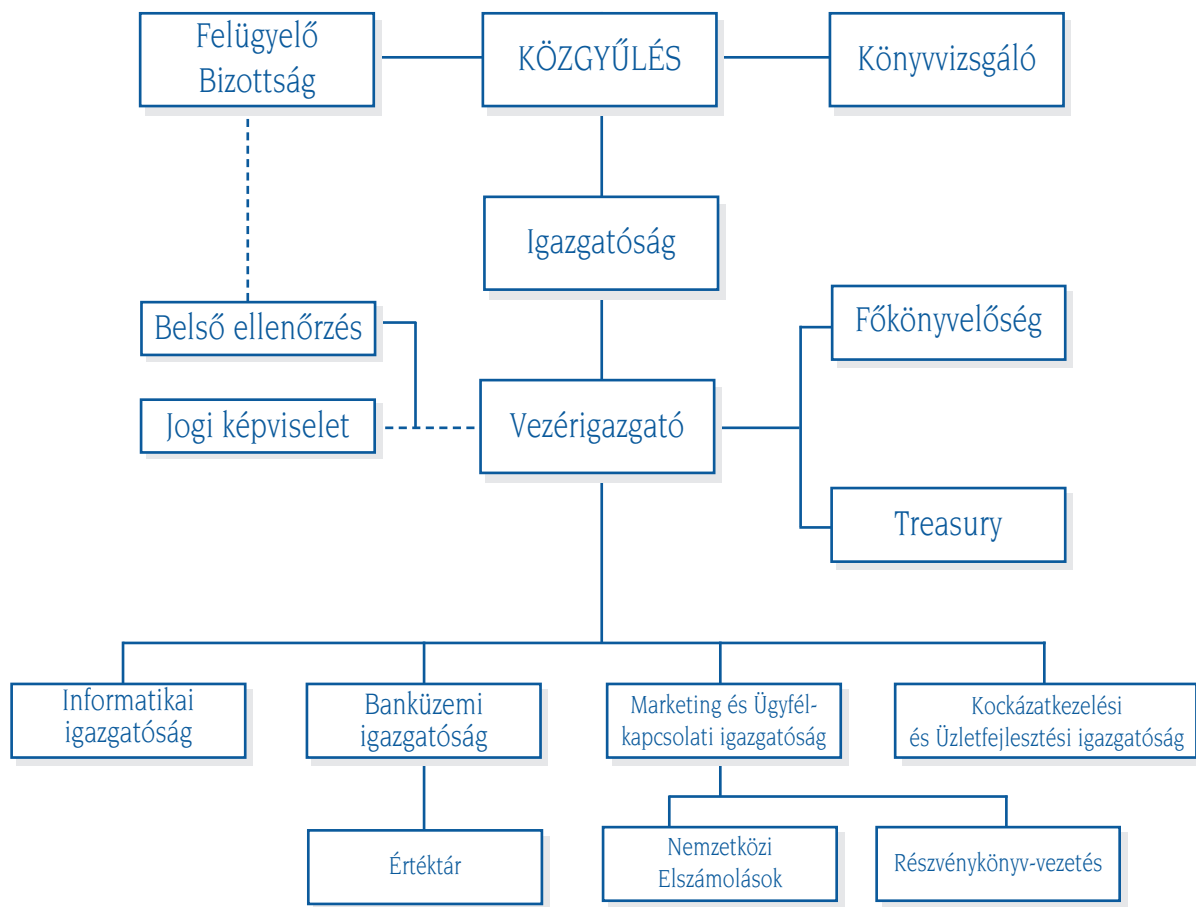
Felügyelő Bizottság

KÖZGYŰLÉS

Könyvvizsgáló

Igazgatóság

Belső ellenőrzés

Jogi képviselet

Vezérigazgató

Főkönyvelőség

Treasury

Informatikai igazgatóság

Banküzemi igazgatóság

Marketing és Ügyfélkapcsolati igazgatóság

Kockázatkezelési és Üzletfejlesztési igazgatóság

Értéktár

Nemzetközi Elszámolások

Részvénykönyv-vezetés